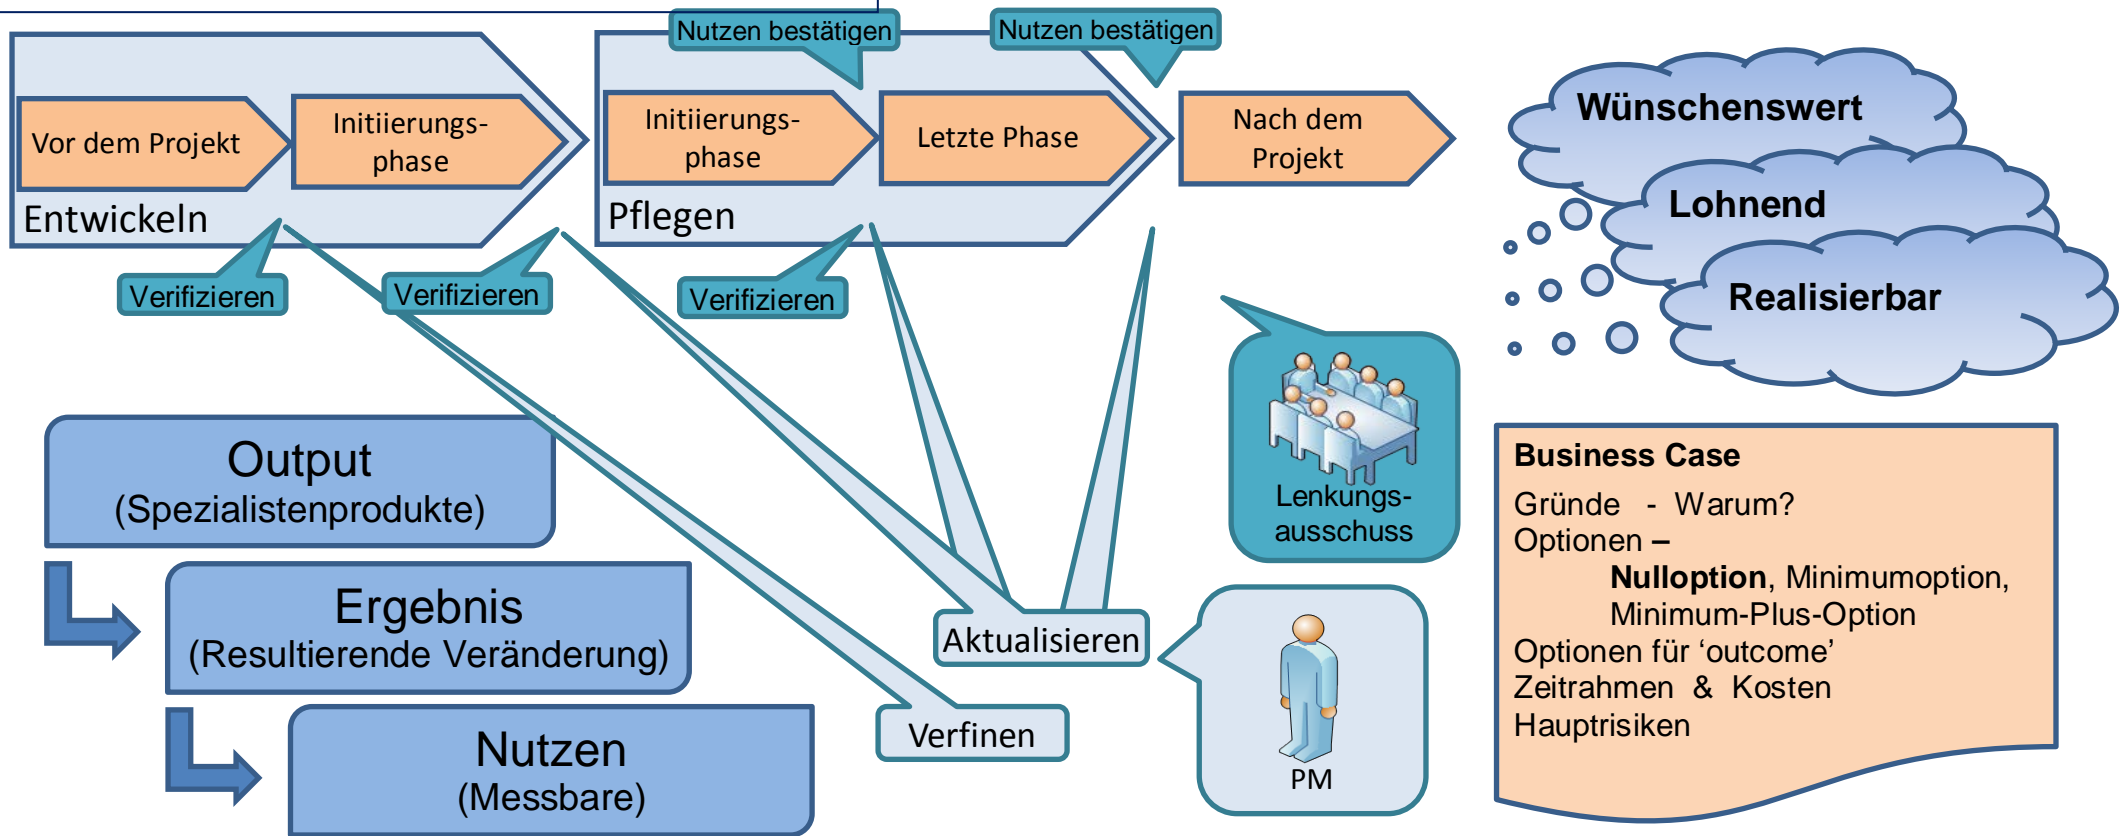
Nutzen bestätigen
Nutzen bestätigen

Vor dem Projekt
Initiierungsphase
Entwickeln

Initiierungsphase
Letzte Phase
Pflegen

Nach dem Projekt

Wünschenswert
Lohnend
Realisierbar

Verifizieren
Verifizieren
Verifizieren

Lenkungsausschuss

Output
(Spezialistenprodukte)

Ergebnis
(Resultierende Veränderung)

Nutzen
(Messbare)

Aktualisieren

Verfinen

PM

Business Case
Gründe - Warum?
Optionen –
**Nulloption**, Minimumoption, Minimum-Plus-Option
Optionen für ‘outcome’
Zeitrahmen & Kosten
Hauptrisiken